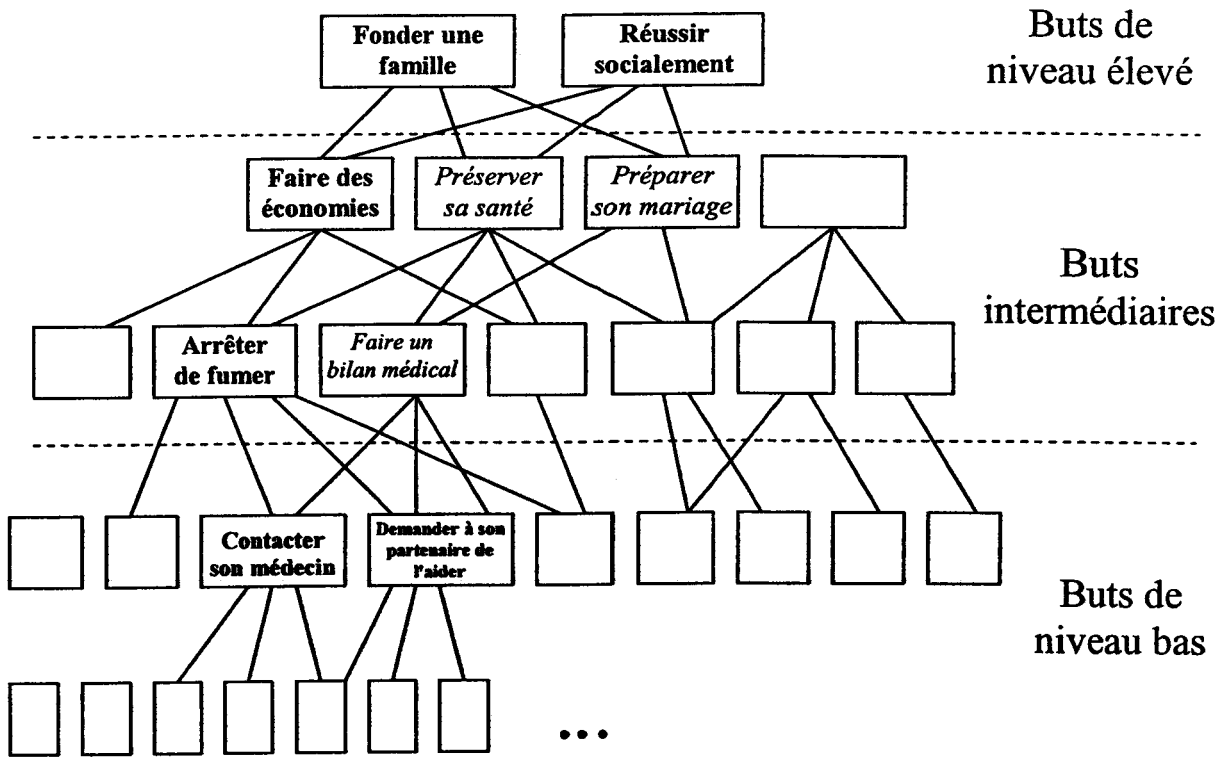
Fonder une famille

Réussir socialement

Buts de niveau élevé

Faire des économies

Préserver sa santé

Préparer son mariage

Buts intermédiaires

Arrêter de fumer

Faire un bilan médical

Contacter son médecin

Demander à son partenaire de l'aider

Buts de niveau bas

...